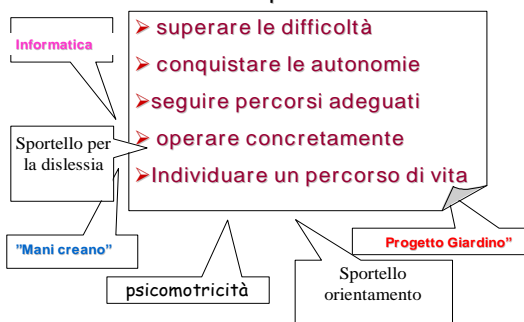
Informatica

➢ superare le difficoltà
➢ conquistare le autonomie
➢seguire percorsi adeguati
➢ operare concretamente
➢Individuare un percorso di vita

Sportello per la dislessia

"Mani creano"

psicomotricità

Sportello orientamento

Progetto Giardino"